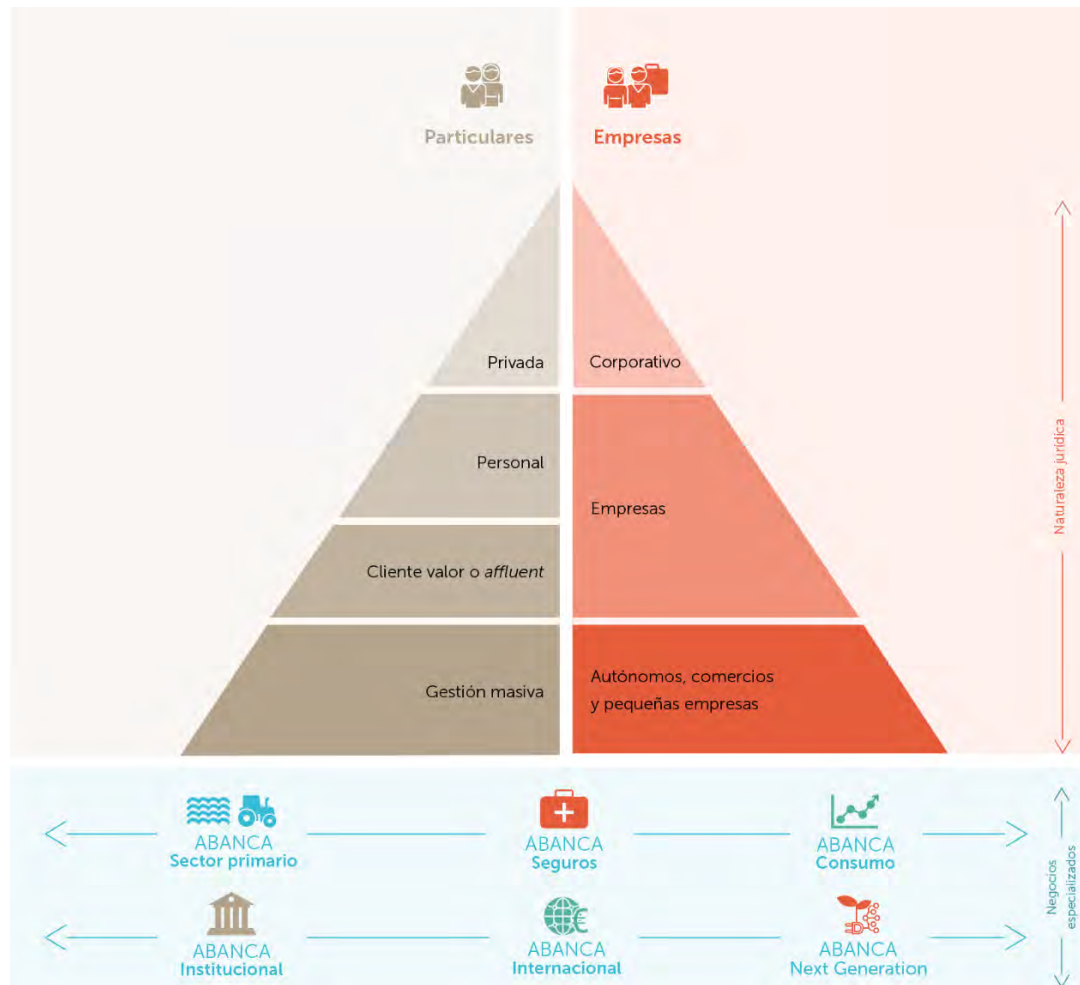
Particulares

Empresas

Privada

Corporativo

Personal

Empresas

Cliente valor o *affluent*

Gestión masiva

Autónomos, comercios y pequeñas empresas

Naturaleza jurídica

ABANCA Sector primario

ABANCA Seguros

ABANCA Consumo

ABANCA Institucional

ABANCA Internacional

ABANCA Next Generation

Negocios especializados